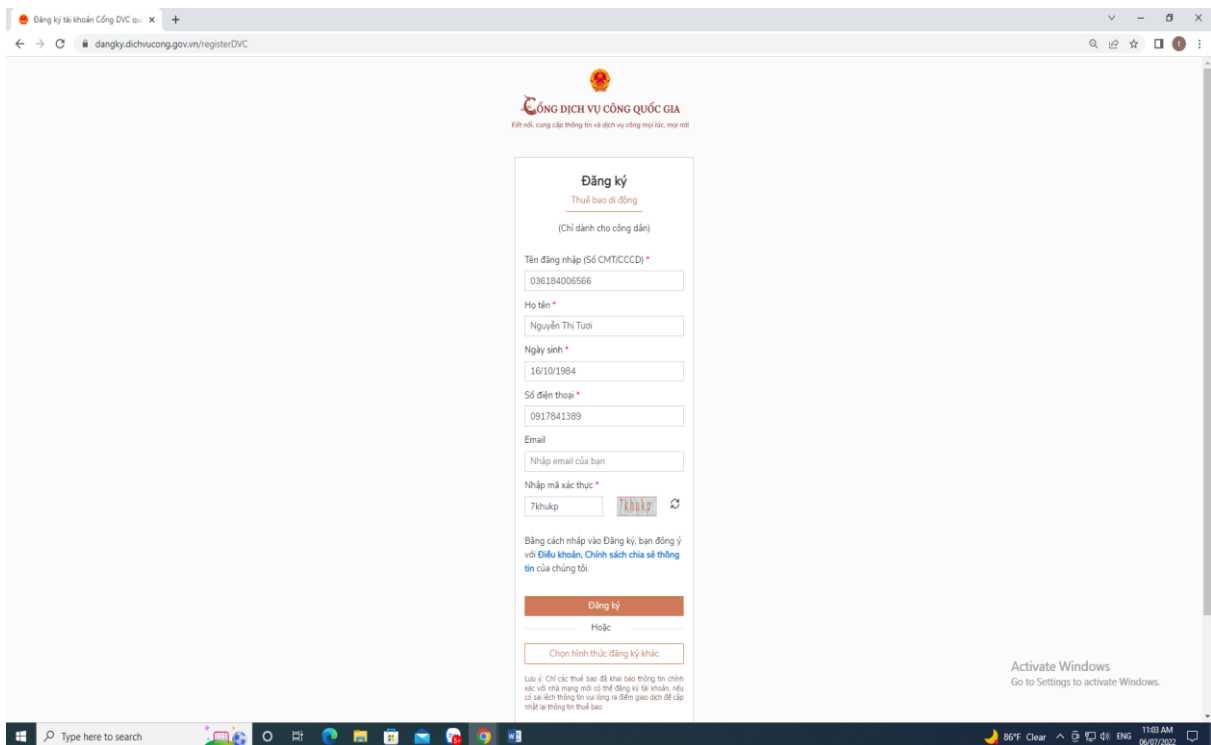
Đăng ký tài khoản Cổng DVC qu ×  +

dangky.dichvucong.gov.vn/registerDVC

CỔNG DỊCH VỤ CÔNG QUỐC GIA
Kết nối, cung cấp thông tin và dịch vụ công mọi lúc, mọi nơi

Đăng ký
Thuê bao di động

(Chỉ dành cho công dân)

Tên đăng nhập (Số CMT/CCCD) *
036184006566

Họ tên *
Nguyễn Thị Tươi

Ngày sinh *
16/10/1984

Số điện thoại *
0917841389

Email
Nhập email của bạn

Nhập mã xác thực *
7khukp
7khukp

Bằng cách nhấp vào Đăng ký, bạn đồng ý với Điều khoản, Chính sách chia sẻ thông tin của chúng tôi.

Đăng ký

Hoặc

Chọn hình thức đăng ký khác

Lưu ý: Chỉ các thuê bao đã khai báo thông tin chính xác với nhà mạng mới có thể đăng ký tài khoản, nếu có sai lệch thông tin vui lòng ra điểm giao dịch để cập nhật lại thông tin thuê bao

Activate Windows
Go to Settings to activate Windows.

Type here to search

86°F Clear  ENG  11:03 AM  06/07/2022